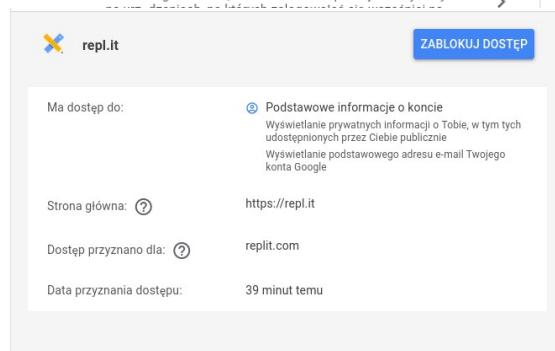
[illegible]

repl.it

ZABLOKUJ DOSTĘP

Ma dostęp do:

Podstawowe informacje o koncie

Wyświetlanie prywatnych informacji o Tobie, w tym tych udostępnionych przez Ciebie publicznie

Wyświetlanie podstawowego adresu e-mail Twojego konta Google

Strona główna: ?

https://repl.it

Dostęp przyznano dla: ?

replit.com

Data przyznania dostępu:

39 minut temu